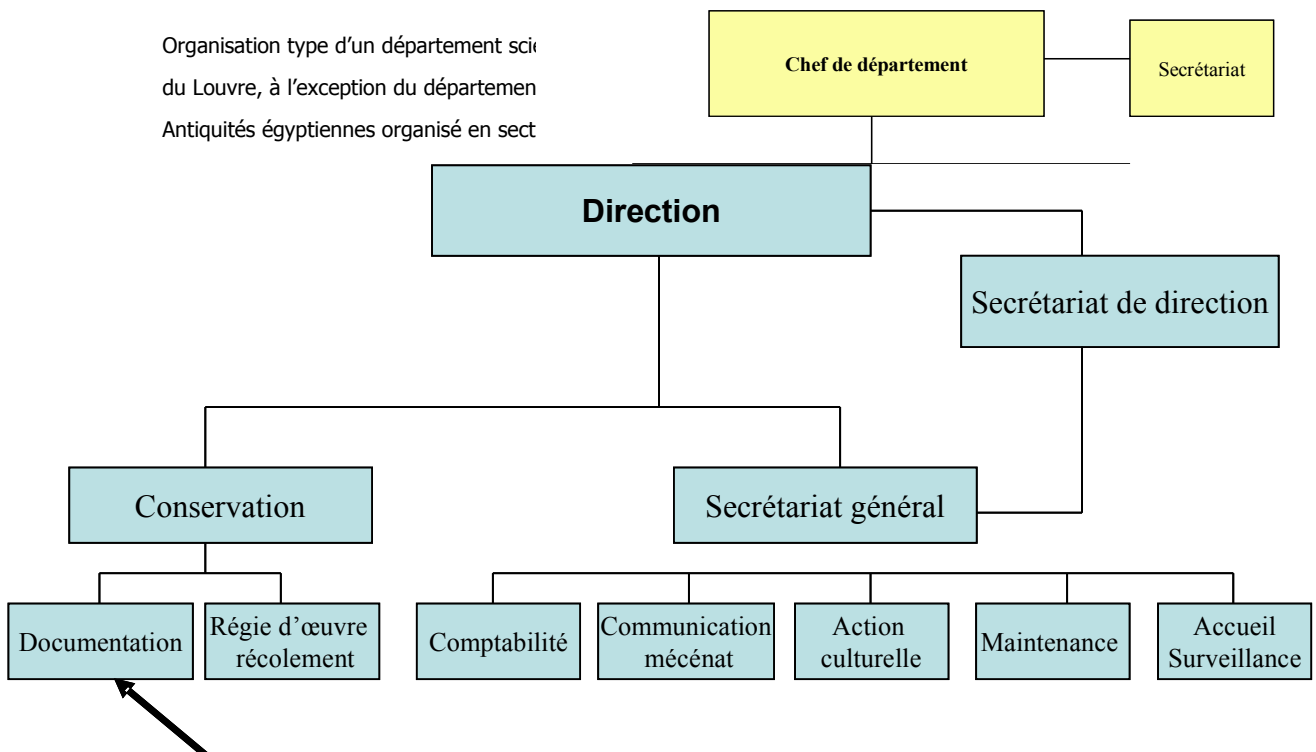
Organisation type d'un département scie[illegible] du Louvre, à l'exception du départemen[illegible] Antiquités égyptiennes organisé en sect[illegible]

Chef de département

Secrétariat

Direction

Secrétariat de direction

Conservation

Secrétariat général

Documentation

Régie d'œuvre récolement

Comptabilité

Communication mécénat

Action culturelle

Maintenance

Accueil Surveillance